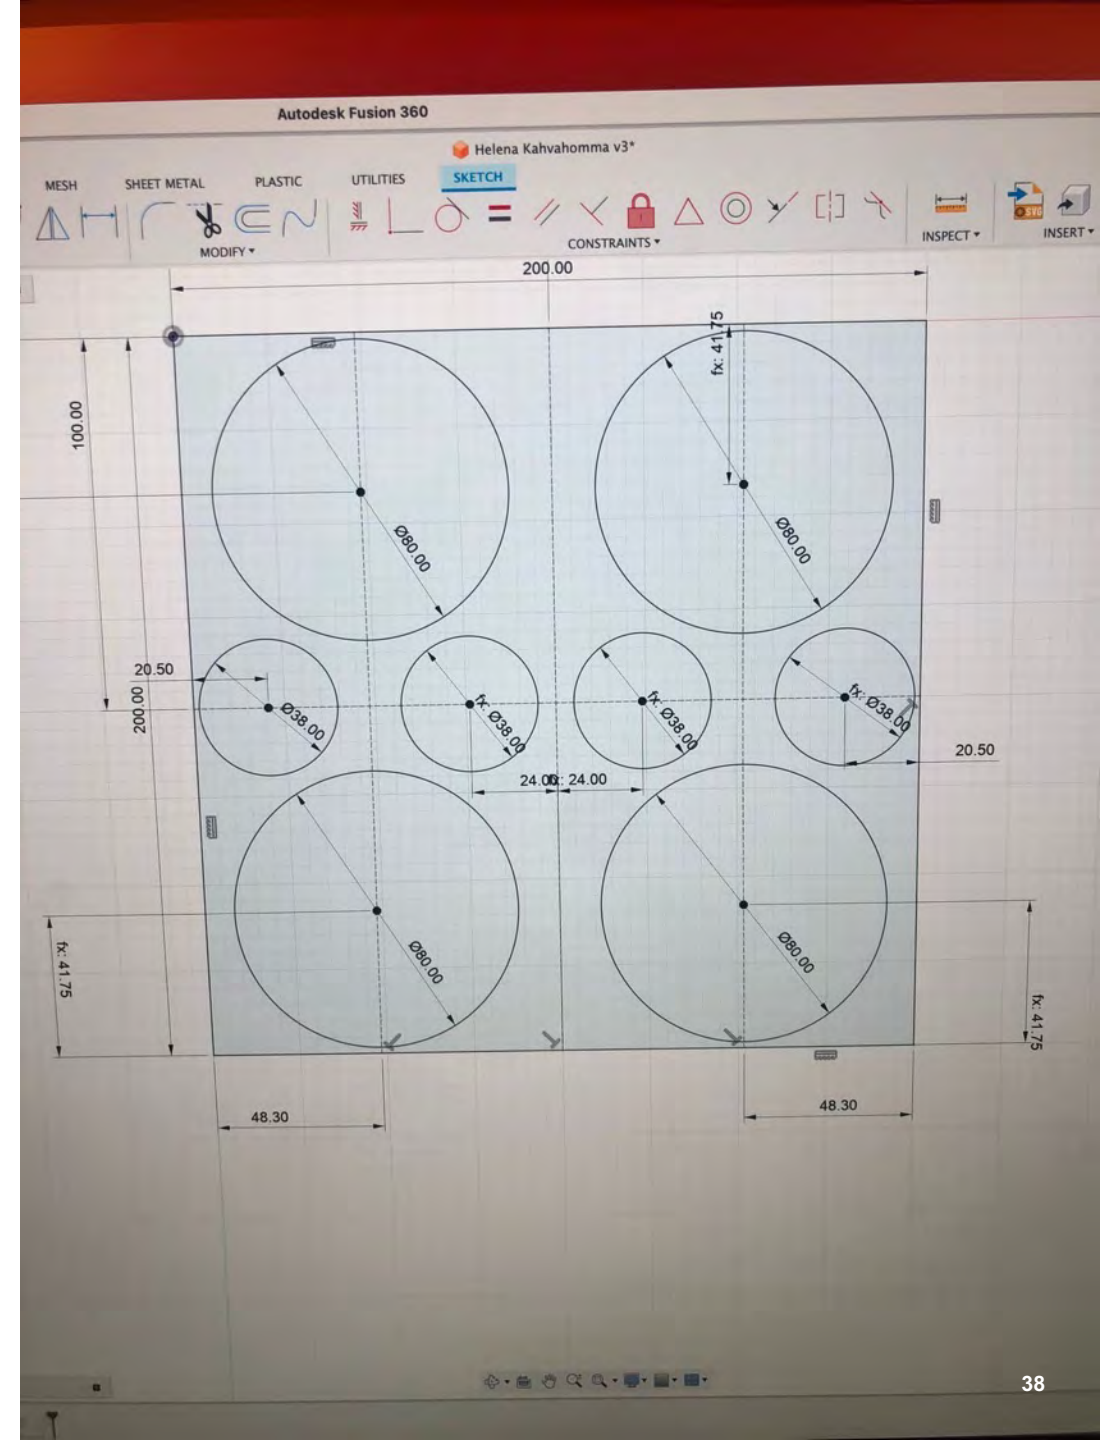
Autodesk Fusion 360

Helena Kahvahomma v3*

MESH SHEET METAL PLASTIC UTILITIES SKETCH

MODIFY ▾ CONSTRAINTS ▾ INSPECT ▾ INSERT ▾

200.00

fx: 41.75

100.00

Ø80.00

Ø80.00

20.50

200.00

Ø38.00

fx: Ø38.00

fx: Ø38.00

fx: Ø38.00

20.50

24.00 24.00

Ø80.00

Ø80.00

fx: 41.75

fx: 41.75

48.30

48.30

38